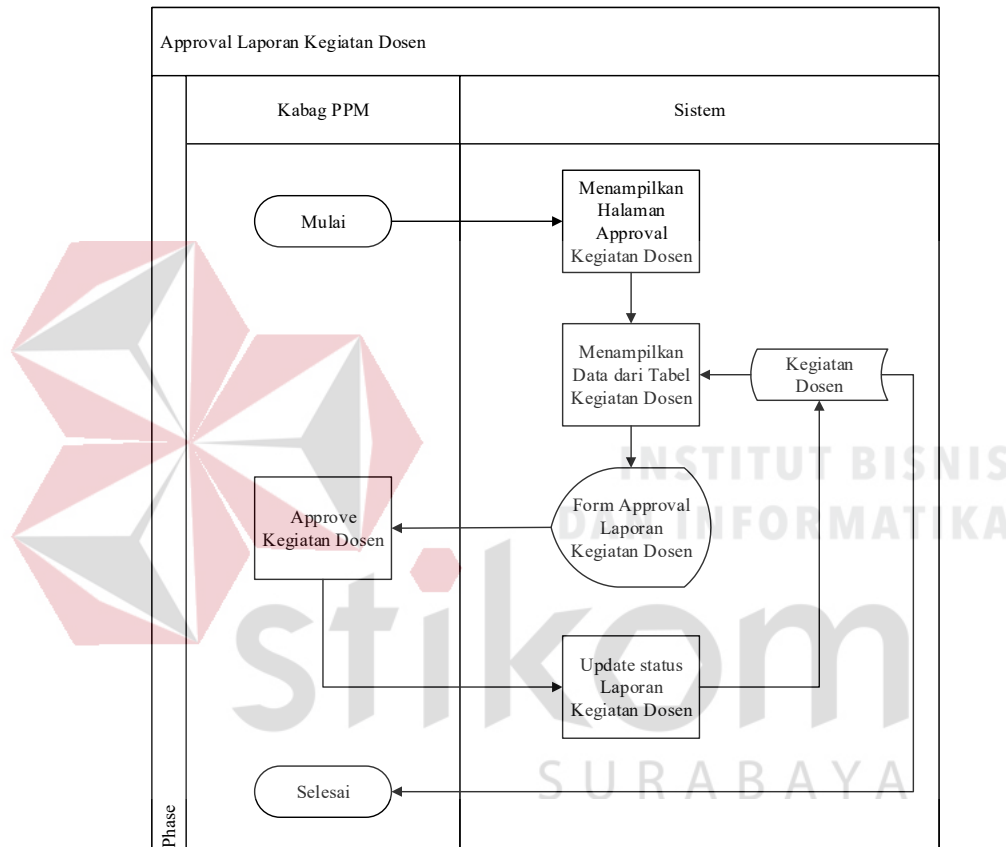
Approval Laporan Kegiatan Dosen

Kabag PPM

Sistem

Mulai

Menampilkan Halaman Approval Kegiatan Dosen

Menampilkan Data dari Tabel Kegiatan Dosen

Kegiatan Dosen

INSTITUT BISNIS DAN INFORMATIKA

Approve Kegiatan Dosen

Form Approval Laporan Kegiatan Dosen

stikom

Update status Laporan Kegiatan Dosen

SURABAYA

Selesai

Phase